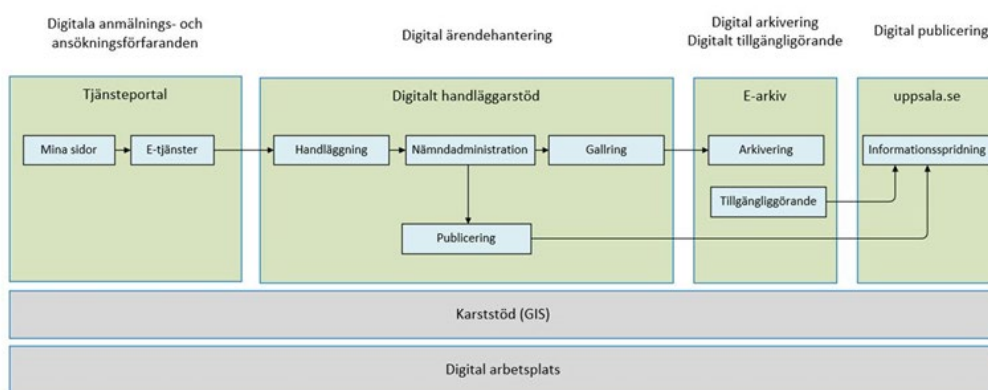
Digitala anmälnings- och ansökningsförfaranden

Digital ärendehantering

Digital arkivering
Digitalt tillgängligörande

Digital publicering

Tjänsteportal

Mina sidor

E-tjänster

Digitalt handläggarstöd

Handläggning

Nämndadministration

Gallring

Publicering

E-arkiv

Arkivering

Tillgängligörande

uppsala.se

Informationsspridning

Karststöd (GIS)

Digital arbetsplats